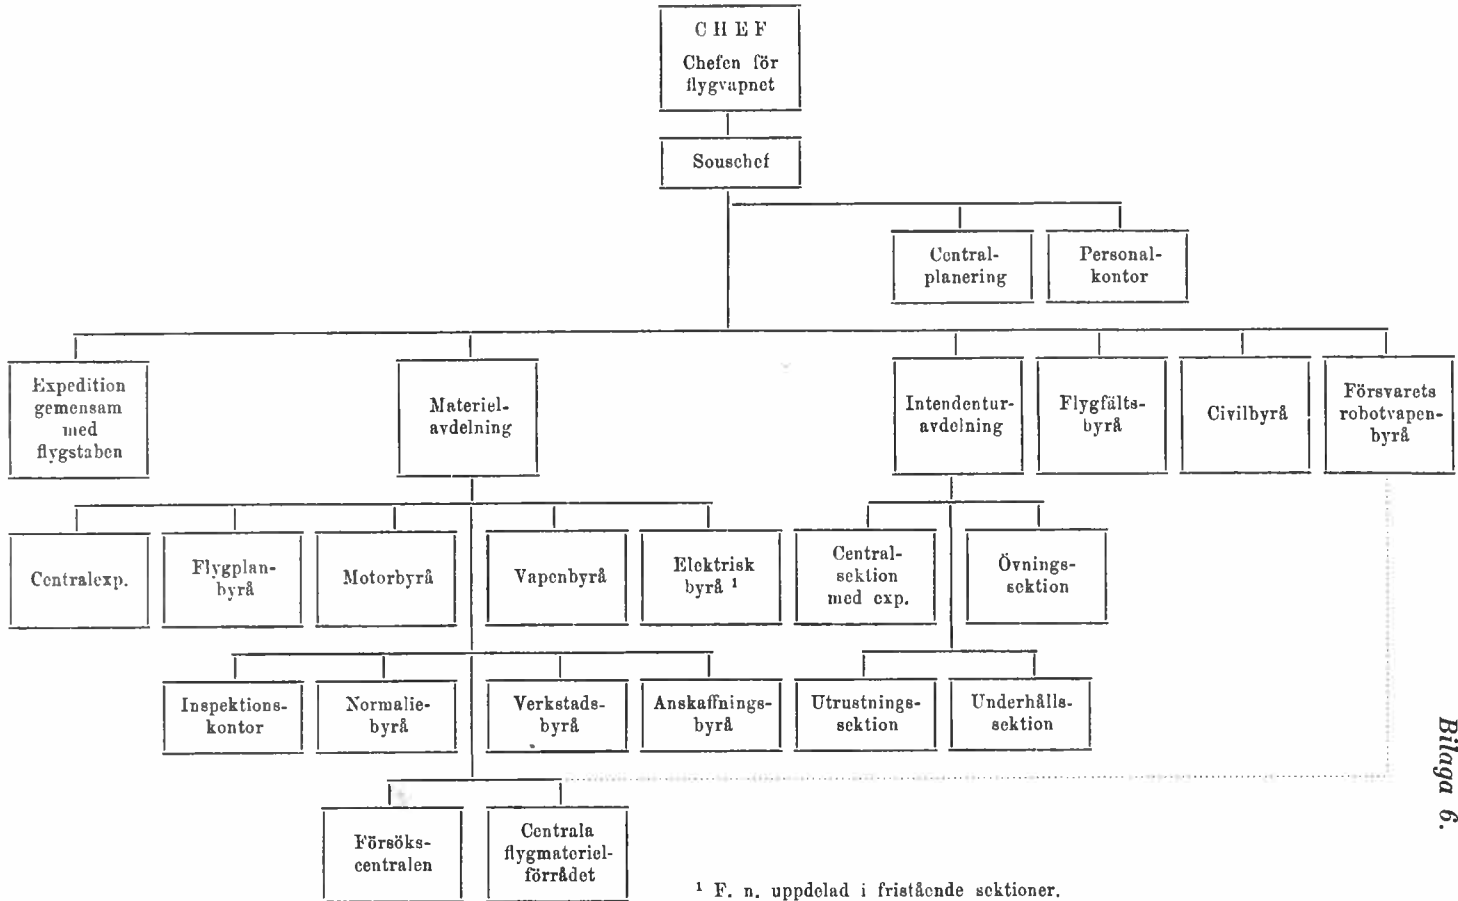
CHEF
Chefen för flygvapnet

Souschef

Centralplanering

Personalkontor

Expedition gemensam med flygstaben

Materielavdelning

Intendenturavdelning

Flygfältsbyrå

Civilbyrå

Försvarets robotvapenbyrå

Centralexp.

Flygplanbyrå

Motorbyrå

Vapenbyrå

Elektrisk byrå ¹

Centralsektion med exp.

Övningssektion

Inspektionskontor

Normaliebyrå

Verkstadsbyrå

Anskaffningsbyrå

Utrustningssektion

Underhållssektion

Försökscentralen

Centrala flygmaterielförrådet

¹ F. n. uppdelad i fristående sektioner.

Bilaga 6.